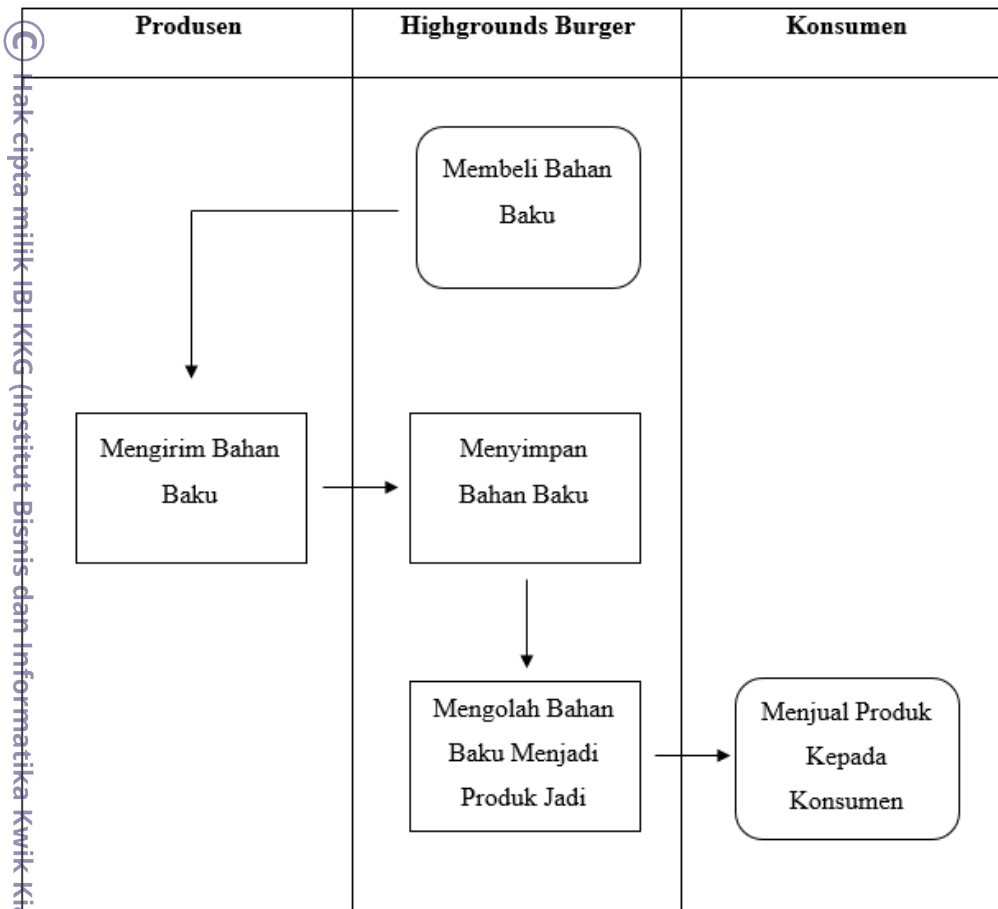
© Hak cipta milik IBI KKG (Institut Bisnis dan Informatika Kwik Ki

| Produsen | Highgrounds Burger | Konsumen |
|---|---|---|

Membeli Bahan Baku

Mengirim Bahan Baku

Menyimpan Bahan Baku

Mengolah Bahan Baku Menjadi Produk Jadi

Menjual Produk Kepada Konsumen